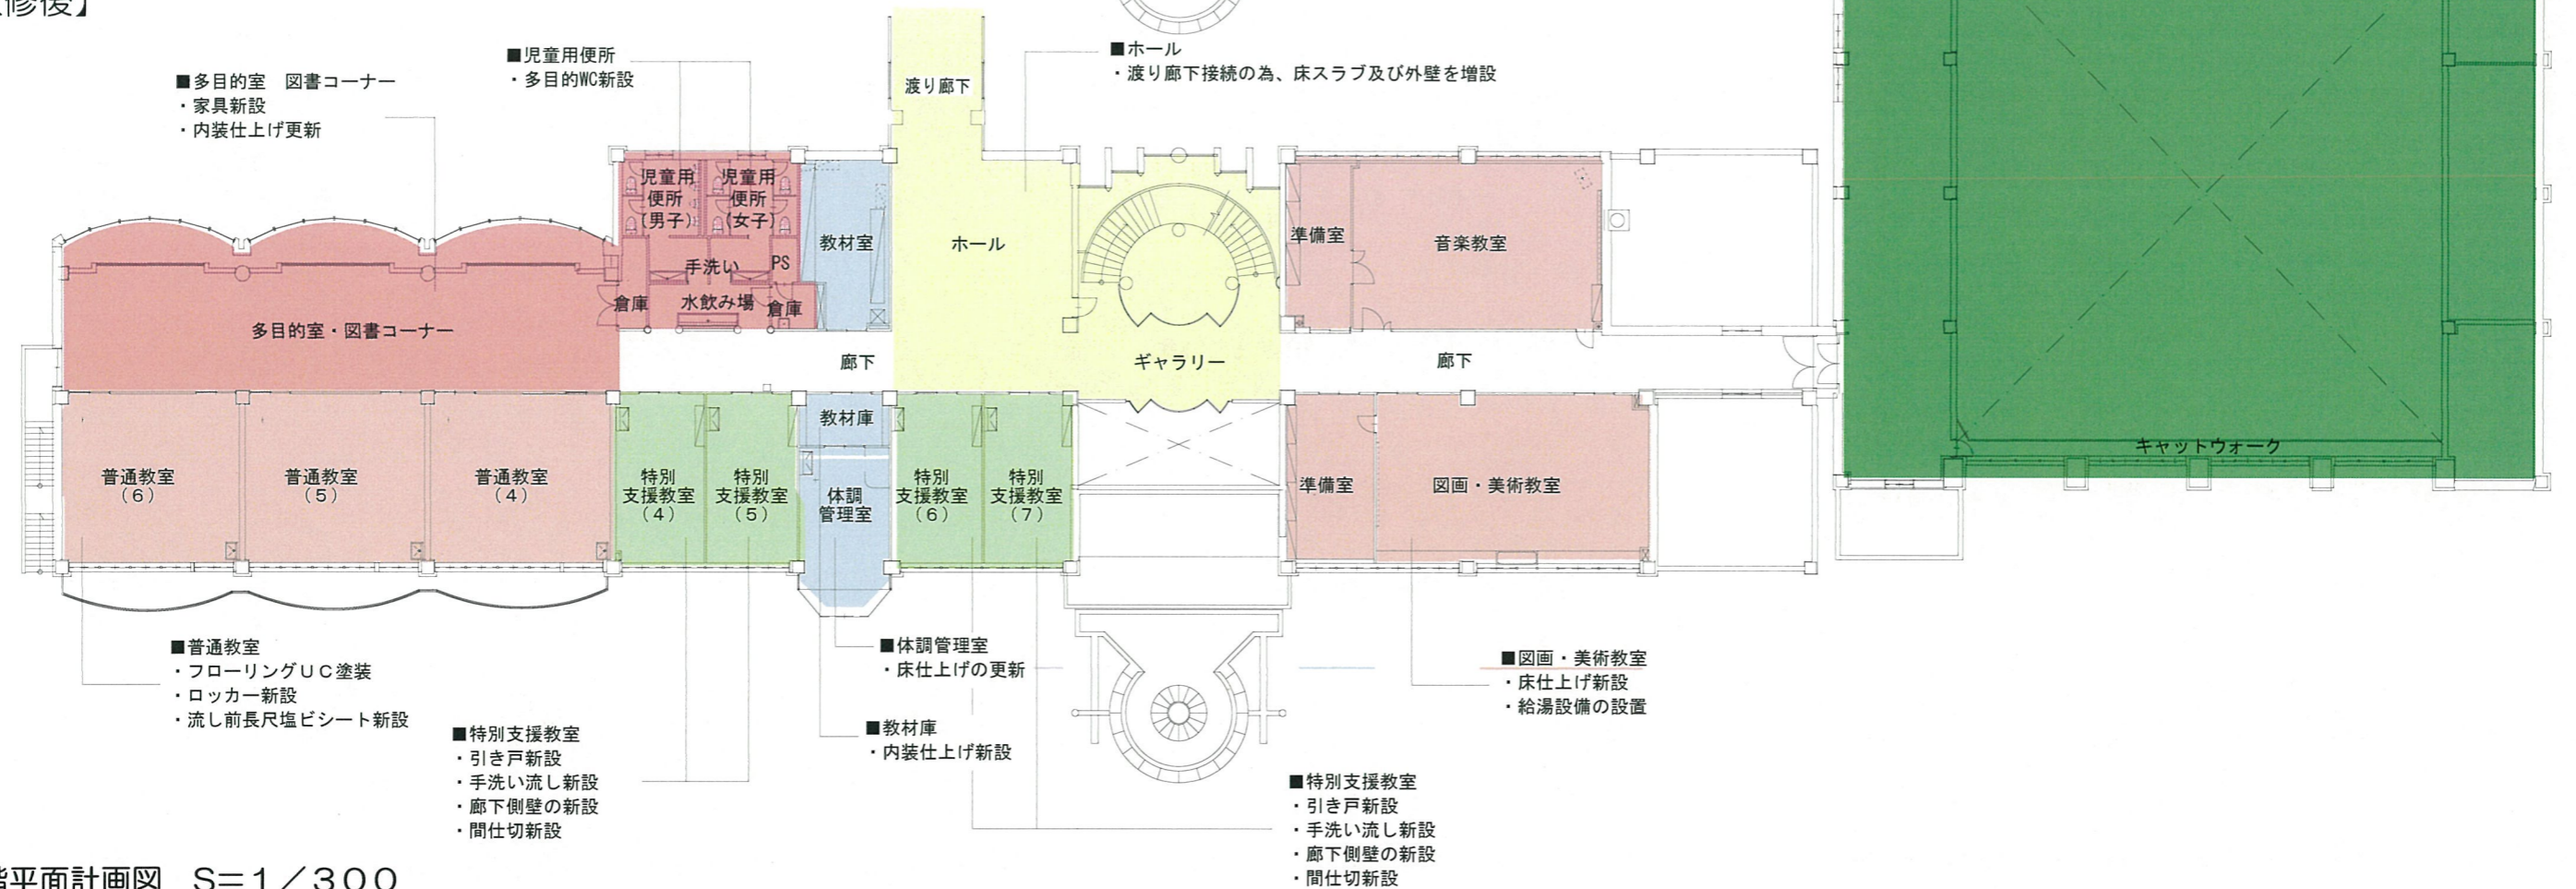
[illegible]修後】

■多目的室　図書コーナー
・家具新設
・内装仕上げ更新

■児童用便所
・多目的WC新設

渡り廊下

■ホール
・渡り廊下接続の為、床スラブ及び外壁を増設

児童用便所（男子）

児童用便所（女子）

教材室

ホール

準備室

音楽教室

手洗い

PS

倉庫

水飲み場

倉庫

多目的室・図書コーナー

廊下

ギャラリー

廊下

教材庫

普通教室（6）

普通教室（5）

普通教室（4）

特別支援教室（4）

特別支援教室（5）

体調管理室

特別支援教室（6）

特別支援教室（7）

準備室

図画・美術教室

キャットウォーク

■普通教室
・フローリングＵＣ塗装
・ロッカー新設
・流し前長尺塩ビシート新設

■特別支援教室
・引き戸新設
・手洗い流し新設
・廊下側壁の新設
・間仕切新設

■体調管理室
・床仕上げの更新

■教材庫
・内装仕上げ新設

■特別支援教室
・引き戸新設
・手洗い流し新設
・廊下側壁の新設
・間仕切新設

■図画・美術教室
・床仕上げ新設
・給湯設備の設置

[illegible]階平面計画図　S＝1／300